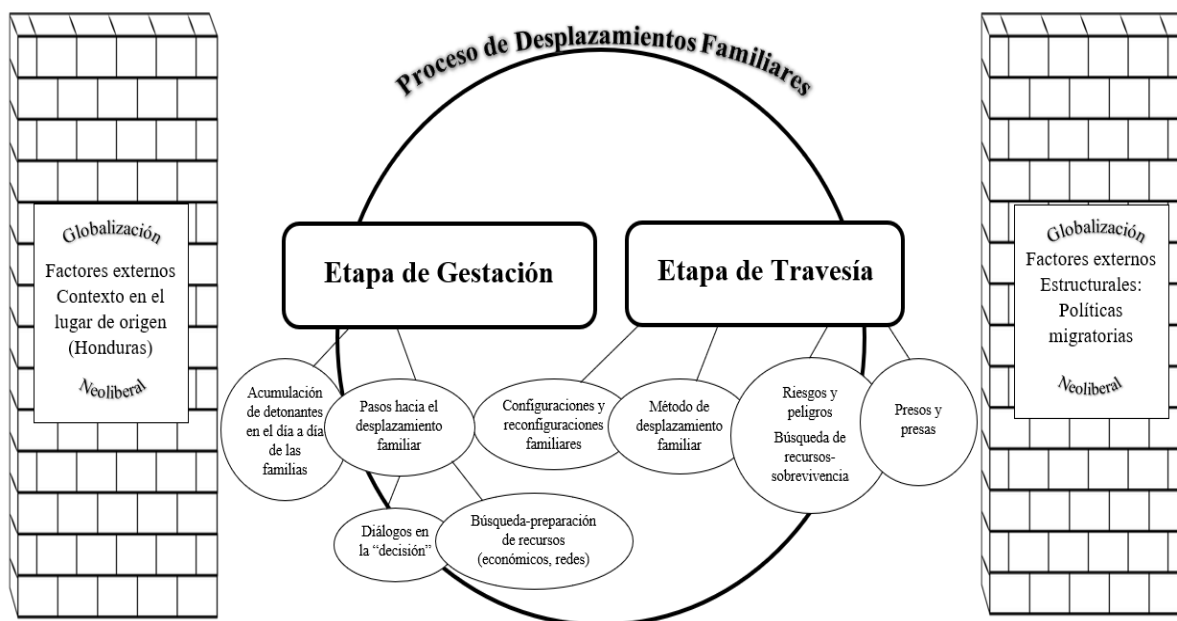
Proceso de Desplazamientos Familiares

Globalización
Factores externos
Contexto en el lugar de origen (Honduras)
Neoliberal

Etapa de Gestación

Acumulación de detonantes en el día a día de las familias

Pasos hacia el desplazamiento familiar

Diálogos en la "decisión"

Búsqueda-preparación de recursos (económicos, redes)

Etapa de Travesía

Configuraciones y reconfiguraciones familiares

Método de desplazamiento familiar

Riesgos y peligros
Búsqueda de recursos-sobrevivencia

Presos y presas

Globalización
Factores externos
Estructurales:
Políticas migratorias
Neoliberal